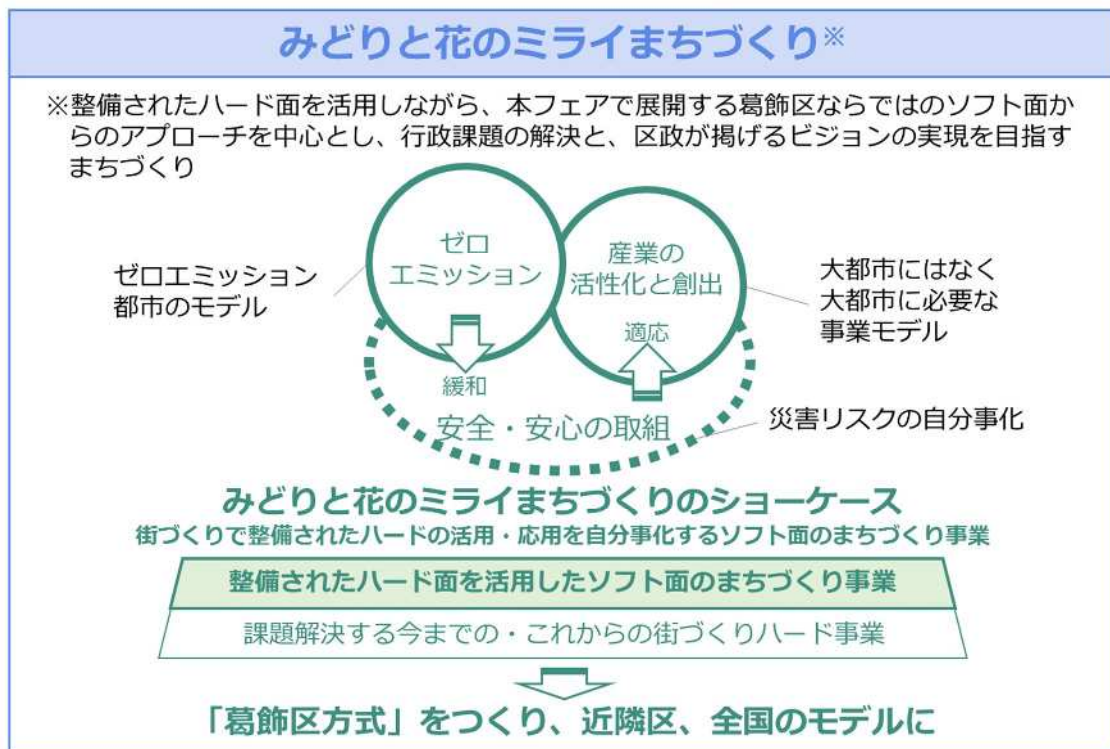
みどりと花のミライまちづくり※

※整備されたハード面を活用しながら、本フェアで展開する葛飾区ならではのソフト面からのアプローチを中心とし、行政課題の解決と、区政が掲げるビジョンの実現を目指すまちづくり

ゼロエミッション都市のモデル

ゼロ
エミッション

緩和

産業の
活性化と創出

適応

大都市にはなく
大都市に必要な
事業モデル

安全・安心の取組

災害リスクの自分事化

みどりと花のミライまちづくりのショーケース
街づくりで整備されたハードの活用・応用を自分事化するソフト面のまちづくり事業

整備されたハード面を活用したソフト面のまちづくり事業

課題解決する今までの・これからの街づくりハード事業

「葛飾区方式」をつくり、近隣区、全国のモデルに